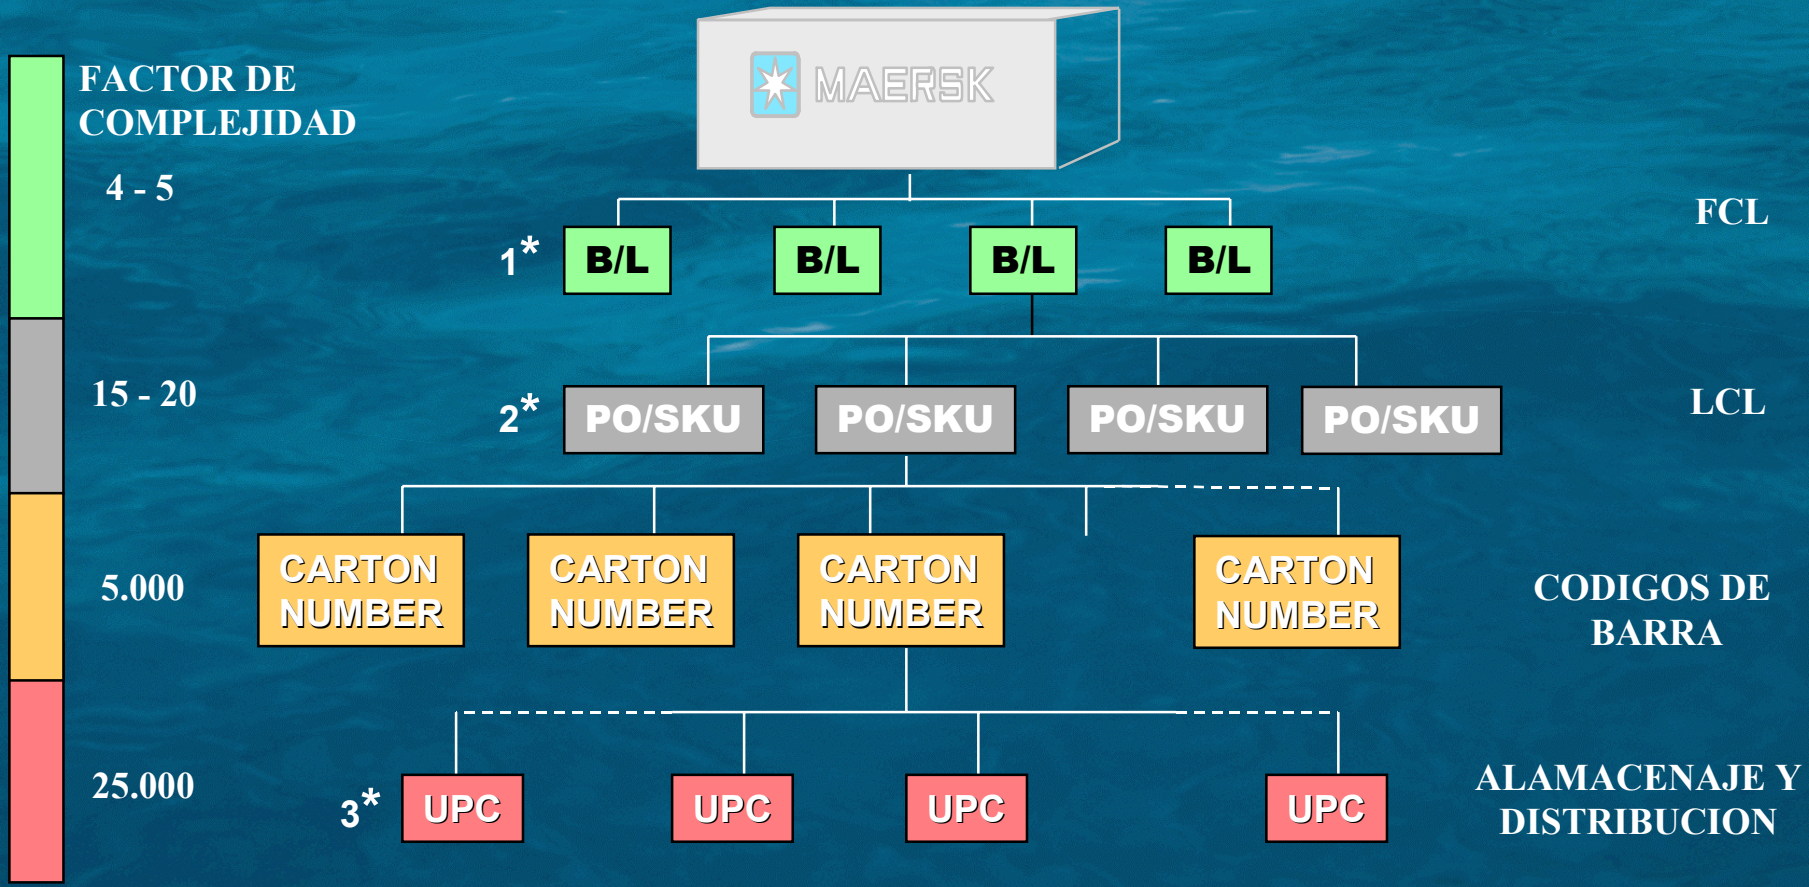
FACTOR DE COMPLEJIDAD

4 - 5

15 - 20

5.000

25.000

MAERSK

FCL

1* B/L B/L B/L B/L

LCL

2* PO/SKU PO/SKU PO/SKU PO/SKU

CARTON NUMBER CARTON NUMBER CARTON NUMBER CARTON NUMBER

CODIGOS DE BARRA

3* UPC UPC UPC UPC

ALAMACENAJE Y DISTRIBUCION